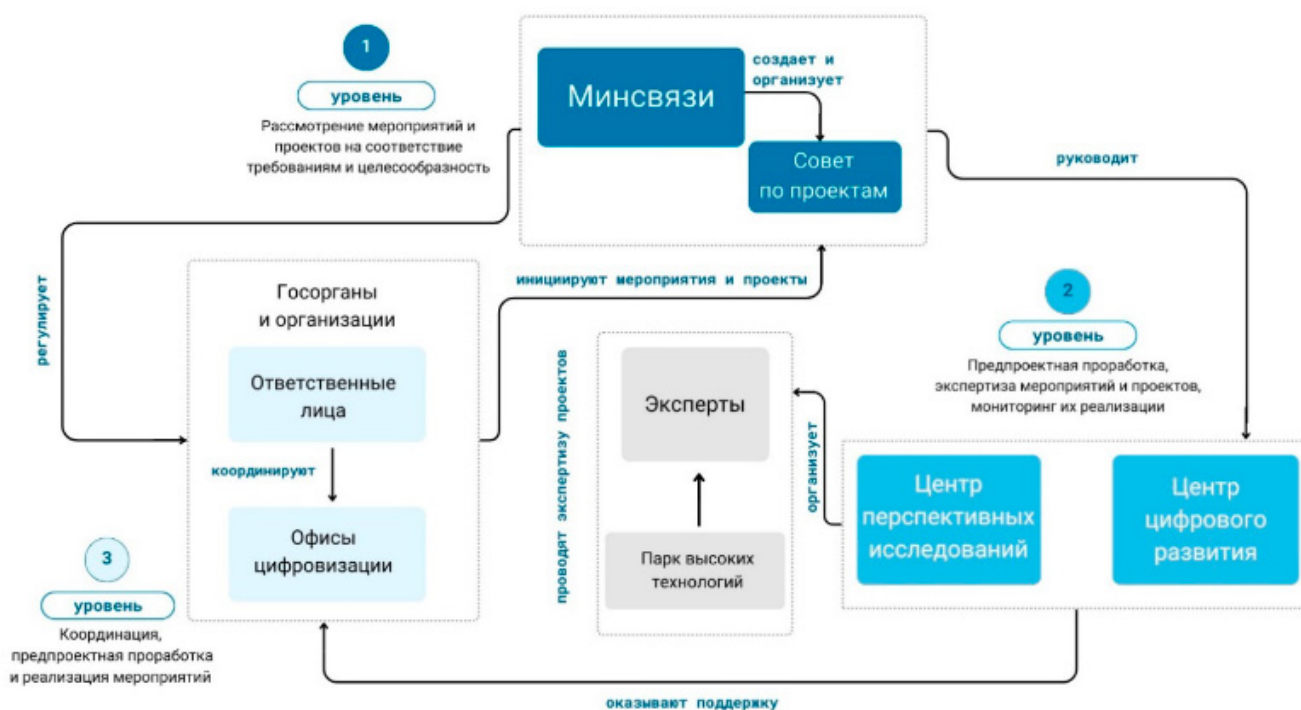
1

уровень

Рассмотрение мероприятий и проектов на соответствие требованиям и целесообразность

Минсвязи

создает и организует

Совет по проектам

руководит

регулирует

инициируют мероприятия и проекты

Госорганы и организации

Ответственные лица

координируют

Офисы цифровизации

проводят экспертизу проектов

Эксперты

Парк высоких технологий

организует

2

уровень

Предпроектная проработка, экспертиза мероприятий и проектов, мониторинг их реализации

Центр перспективных исследований

Центр цифрового развития

3

уровень

Координация, предпроектная проработка и реализация мероприятий

оказывают поддержку